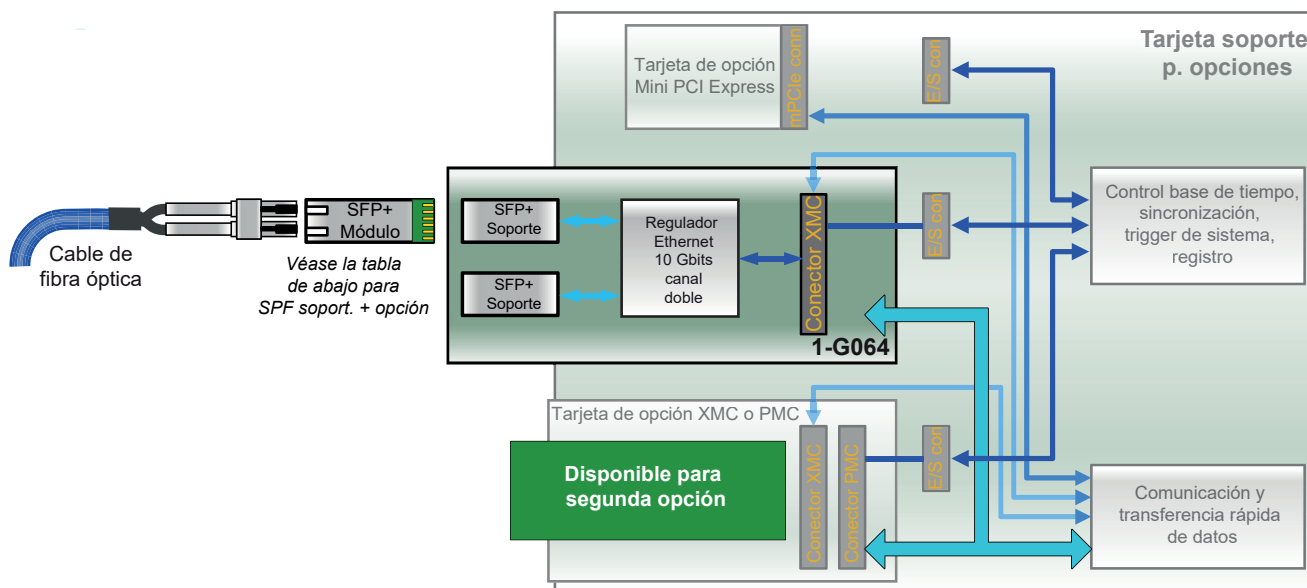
Tarjeta soporte p. opciones

Tarjeta de opción Mini PCI Express

mPCIe conn

E/S con

Control base de tiempo, sincronización, trigger de sistema, registro

Cable de fibra óptica

SFP+ Módulo

Véase la tabla de abajo para SPF soport. + opción

SFP+ Soporte

SFP+ Soporte

Regulador Ethernet 10 Gbits canal doble

Conector XMC

E/S con

1-G064

Tarjeta de opción XMC o PMC

Disponible para segunda opción

Conector XMC

Conector PMC

E/S con

Comunicación y transferencia rápida de datos